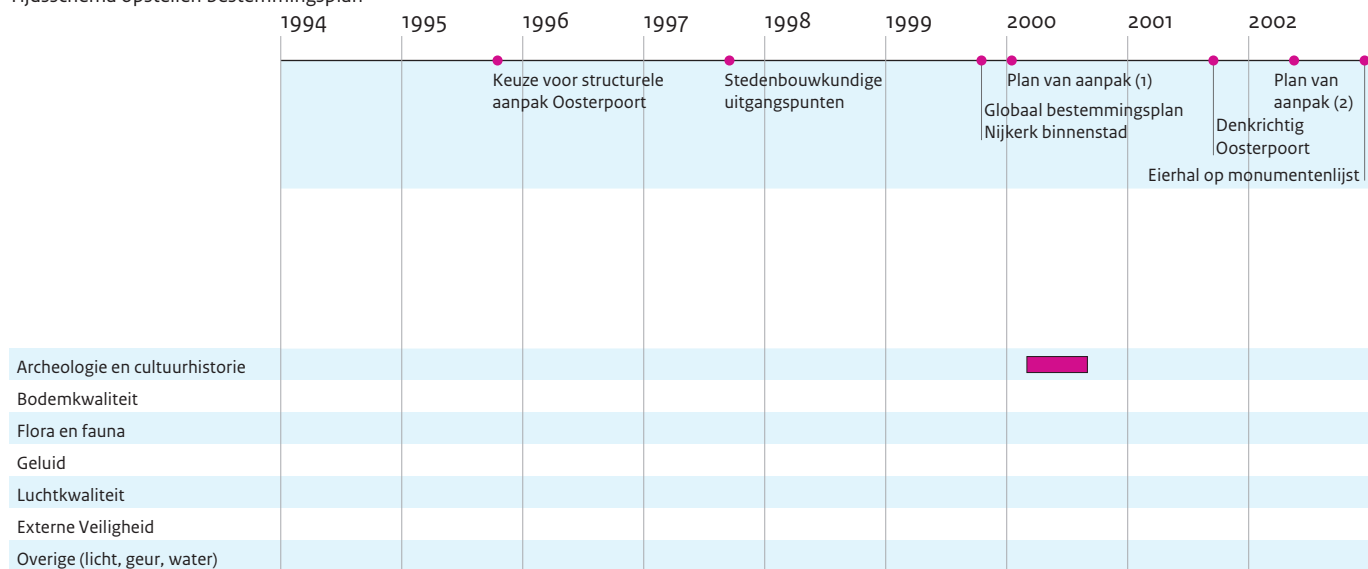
Tijdsschema Opstellen Bestemmingsplan

1994
1995
1996
1997
1998
1999
2000
2001
2002

Keuze voor structurele aanpak Oosterpoort

Stedenbouwkundige uitgangspunten

Plan van aanpak (1)

Globaal bestemmingsplan Nijkerk binnenstad

Denkrichtig Oosterpoort

Plan van aanpak (2)

Eierhal op monumentenlijst

Archeologie en cultuurhistorie
Bodemkwaliteit
Flora en fauna
Geluid
Luchtkwaliteit
Externe Veiligheid
Overige (licht, geur, water)